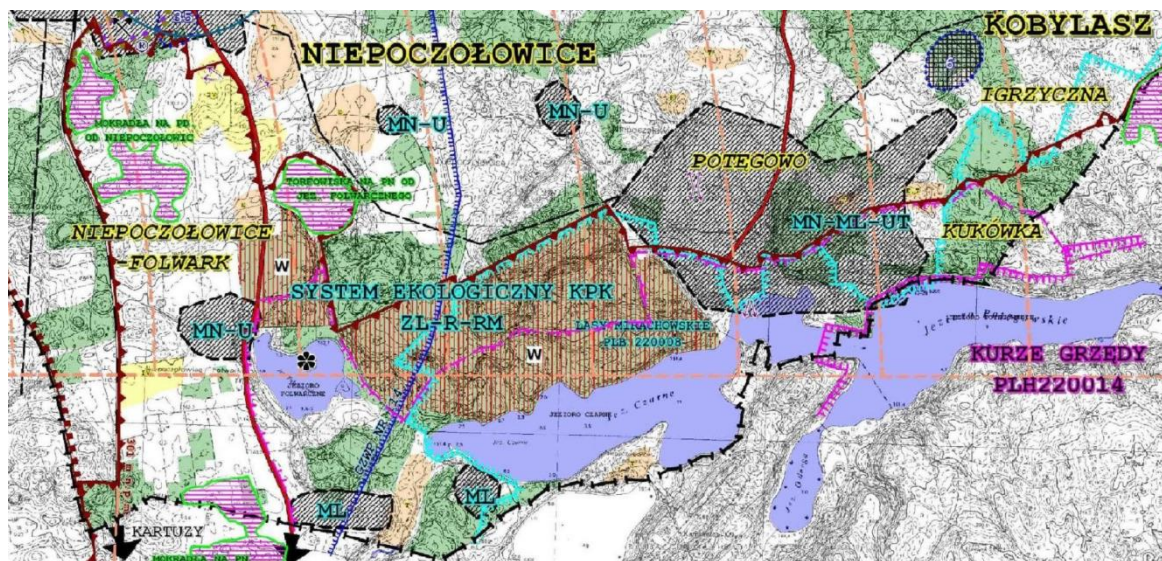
KOBYLASZ

NIEPOCZOŁOWICE

MN-U

MN-U

IGRZYCZNA

MOKRADŁA NA PD OD NIEPOCZOŁOWIC

POTĘGOWO

TORFOWISKA NA PN OD JEZ. POLNASZCZEGO

MN-ML-UT

KUKÓWKA

NIEPOCZOŁOWICE -FOLWARK

W

SYSTEM EKOLOGICZNY KPK

ZL-R-RM

LASY MIRACHOWSKIE PLB 220008

MN-U

W

Jezioro Sianowskie

KURZE GRZĘDY PLH220014

JEZIORO POLNASZCZE

JEZIORO CZARNE

Jez. Czarne

ML

ML

KARTUZY

MOKRADŁA NA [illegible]